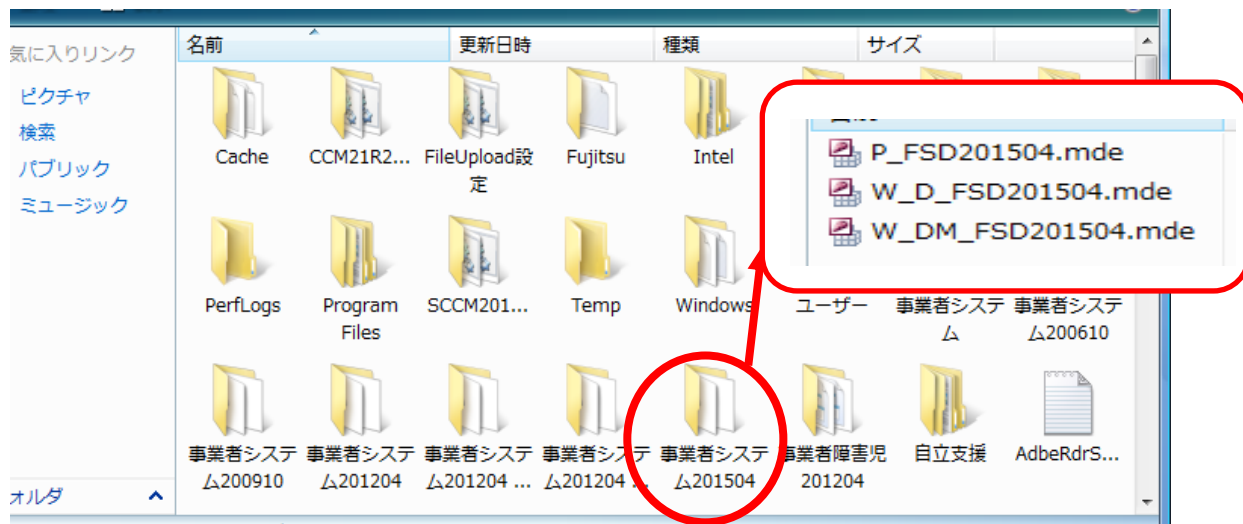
気に入りリンク
ピクチャ
検索
パブリック
ミュージック

名前
更新日時
種類
サイズ

Cache
CCM21R2...
FileUpload設定
Fujitsu
Intel

P_FSD201504.mde
W_D_FSD201504.mde
W_DM_FSD201504.mde

PerfLogs
Program Files
SCCM201...
Temp
Windows
ユーザー
事業者システム
事業者システム200610

事業者システム200910
事業者システム201204
事業者システム201204 ...
事業者システム201204 ...
事業者システム201504
事業者障害児201204
自立支援
AdbeRdrS...

ォルダ